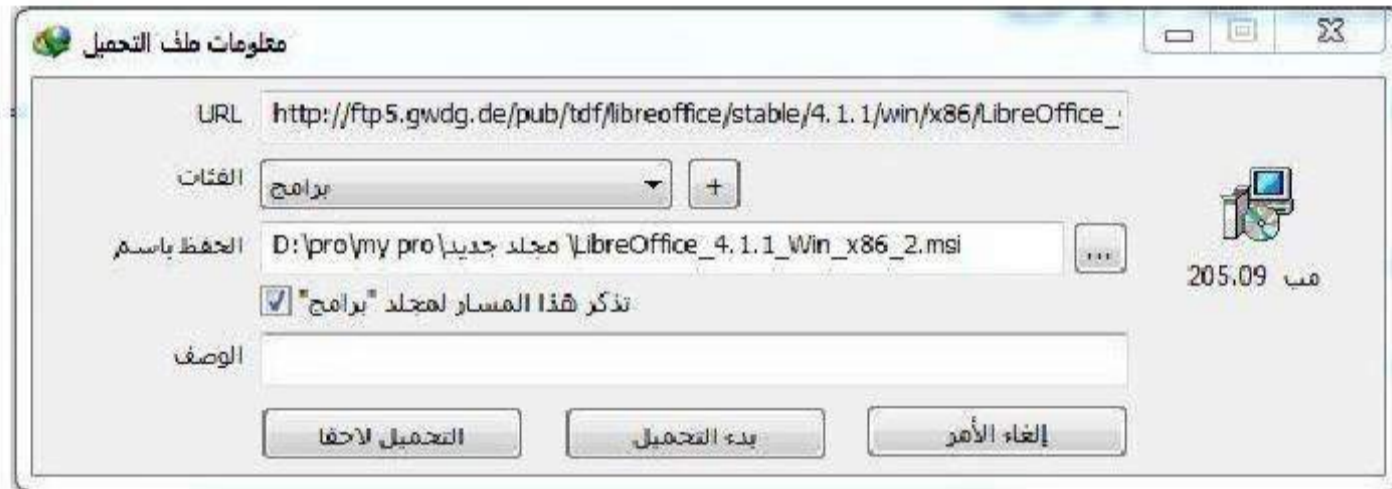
معلومات ملف التحميل

URL http://ftp5.gwdg.de/pub/tdf/libreoffice/stable/4.1.1/win/x86/LibreOffice_

الفئات برامج +

الحفظ باسم D:\pro\my pro\مجلد جديد\LibreOffice_4.1.1_Win_x86_2.msi ...

205.09 مب

تذكر هذا المسار لمجلد "برامج"

الوصف

التحميل لاحقا بدء التحميل إلغاء الأمر